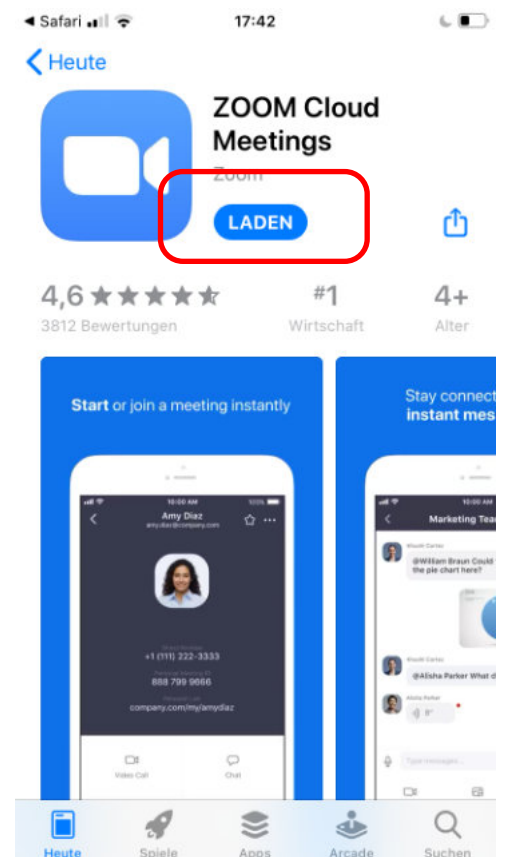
◂ Safari 17:42

Heute

ZOOM Cloud Meetings

Zoom

LADEN

4,6 ★★★★★
3812 Bewertungen

#1
Wirtschaft

4+
Alter

Start or join a meeting instantly

10:00 AM

Amy Diaz
amy.diaz@company.com

+1 (111) 222-3333
888 799 9666
company.com/my/amydiaz

Video Call
Chat

Stay connect
instant mes

10:00 AM
Marketing Tea

@William Braun Could the pie chart here?

@Alisha Parker What d

Heute Spiele Apps Arcade Suchen